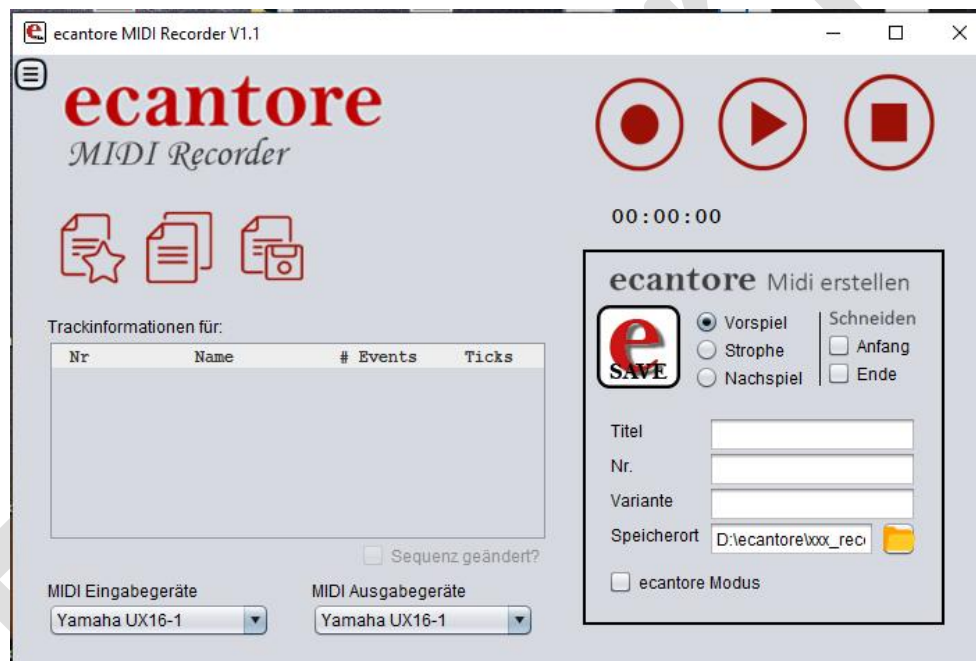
ecantore MIDI Recorder V1.1

ecantore
MIDI Recorder

00:00:00

Trackinformationen für:

| Nr | Name | # Events | Ticks |
|---|---|---|---|

Sequenz geändert?

MIDI Eingabegeräte
Yamaha UX16-1

MIDI Ausgabegeräte
Yamaha UX16-1

ecantore Midi erstellen

e SAVE

Vorspiel
Strophe
Nachspiel

Schneiden
Anfang
Ende

Titel
Nr.
Variante
Speicherort D:\ecantore\xxx_rec

ecantore Modus